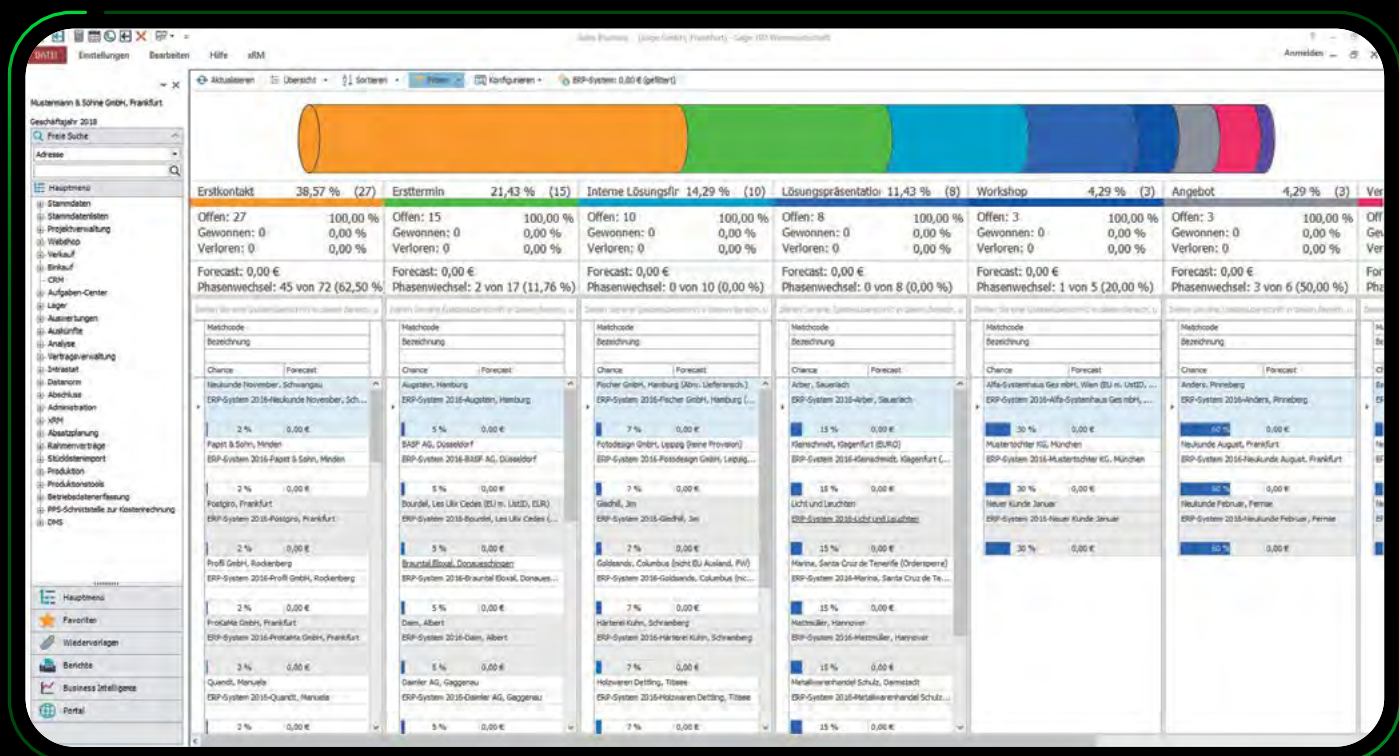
DATEI Einstellungen Bearbeiten Hilfe xRM

Anmelden

Mustermann & Söhne GmbH, Frankfurt

Geschäftsjahr 2018

Freie Suche

Adresse

Hauptmenü

Stammdaten
Stammdatenlisten
Projektverwaltung
Webshop
Verkauf
Einkauf
CRM
Aufgaben-Center
Lager
Auswertungen
Auskünfte
Analyse
Vertragsverwaltung
Intrastat
Datanorm
Abschluss
Administration
XRM
Absatzplanung
Rahmenverträge
Stücklistenimport
Produktion
Produktionstools
Betriebsdatenerfassung
PPS-Schnittstelle zur Kostenrechnung
DMS

Hauptmenü
Favoriten
Wiedervorlagen
Berichte
Business Intelligence
Portal

Aktualisieren Übersicht Sortieren Filtern Konfigurieren ERP-System: 0,00 € (gefiltert)

| Erstkontakt 38,57 % (27) | Ersttermin 21,43 % (15) | Interne Lösungsfir 14,29 % (10) | Lösungspräsentatio 11,43 % (8) | Workshop 4,29 % (3) | Angebot 4,29 % (3) |
|---|---|---|---|---|---|
| Offen: 27 100,00 % | Offen: 15 100,00 % | Offen: 10 100,00 % | Offen: 8 100,00 % | Offen: 3 100,00 % | Offen: 3 100,00 % |
| Gewonnen: 0 0,00 % | Gewonnen: 0 0,00 % | Gewonnen: 0 0,00 % | Gewonnen: 0 0,00 % | Gewonnen: 0 0,00 % | Gewonnen: 0 0,00 % |
| Verloren: 0 0,00 % | Verloren: 0 0,00 % | Verloren: 0 0,00 % | Verloren: 0 0,00 % | Verloren: 0 0,00 % | Verloren: 0 0,00 % |
| Forecast: 0,00 € | Forecast: 0,00 € | Forecast: 0,00 € | Forecast: 0,00 € | Forecast: 0,00 € | Forecast: 0,00 € |
| Phasenwechsel: 45 von 72 (62,50 %) | Phasenwechsel: 2 von 17 (11,76 %) | Phasenwechsel: 0 von 10 (0,00 %) | Phasenwechsel: 0 von 8 (0,00 %) | Phasenwechsel: 1 von 5 (20,00 %) | Phasenwechsel: 3 von 6 (50,00 %) |

Matchcode Bezeichnung Chance Forecast

Neukunde November, Schwangau
ERP-System 2016-Neukunde November, Sch...
2 % 0,00 €
Papit & Sohn, Minden
ERP-System 2016-Papit & Sohn, Minden
2 % 0,00 €
Postgiro, Frankfurt
ERP-System 2016-Postgiro, Frankfurt
2 % 0,00 €
Profil GmbH, Rockenberg
ERP-System 2016-Profil GmbH, Rockenberg
2 % 0,00 €
ProKaMa GmbH, Frankfurt
ERP-System 2016-ProKaMa GmbH, Frankfurt
3 % 0,00 €
Quandt, Manuela
ERP-System 2016-Quandt, Manuela
2 % 0,00 €

Augstein, Hamburg
ERP-System 2016-Augstein, Hamburg
5 % 0,00 €
BASF AG, Düsseldorf
ERP-System 2016-BASF AG, Düsseldorf
5 % 0,00 €
Bourdel, Les Ulix Cedes (EU m. UstID, EUR)
ERP-System 2016-Bourdel, Les Ulix Cedes (...
5 % 0,00 €
Brauntal Eloxal, Donaueschingen
ERP-System 2016-Brauntal Eloxal, Donaues...
5 % 0,00 €
Daim, Albert
ERP-System 2016-Daim, Albert
5 % 0,00 €
Daimler AG, Gaggenau
ERP-System 2016-Daimler AG, Gaggenau
5 % 0,00 €

Fischer GmbH, Hamburg (Abw. Lieferansch.)
ERP-System 2016-Fischer GmbH, Hamburg (...
7 % 0,00 €
Fotodesign GmbH, Leipzig (keine Provision)
ERP-System 2016-Fotodesign GmbH, Leipzig...
7 % 0,00 €
Gledhill, Jim
ERP-System 2016-Gledhill, Jim
7 % 0,00 €
Goldsands, Columbus (nicht EU Ausland, FW)
ERP-System 2016-Goldsands, Columbus (nic...
7 % 0,00 €
Härterei Kuhn, Schramberg
ERP-System 2016-Härterei Kuhn, Schramberg
7 % 0,00 €
Holzwaren Detting, Titisee
ERP-System 2016-Holzwaren Detting, Titisee
7 % 0,00 €

Arber, Sauerlach
ERP-System 2016-Arber, Sauerlach
15 % 0,00 €
Kleinschmidt, Klagenfurt (EURO)
ERP-System 2016-Kleinschmidt, Klagenfurt (...
15 % 0,00 €
Licht und Leuchten
ERP-System 2016-Licht und Leuchten
15 % 0,00 €
Marina, Santa Cruz de Tenerife (Ordersperre)
ERP-System 2016-Marina, Santa Cruz de Te...
15 % 0,00 €
Metzmüller, Hannover
ERP-System 2016-Metzmüller, Hannover
15 % 0,00 €
Metallwarenhandel Schulz, Darmstadt
ERP-System 2016-Metallwarenhandel Schulz...
15 % 0,00 €

Alfa-Systemhaus Ges mbH, Wien (EU m. UstID, ...
ERP-System 2016-Alfa-Systemhaus Ges mbH, ...
30 % 0,00 €
Mustertochter KG, München
ERP-System 2016-Mustertochter KG, München
30 % 0,00 €
Neuer Kunde Januar
ERP-System 2016-Neuer Kunde Januar
30 % 0,00 €

Anders, Pinneberg
ERP-System 2016-Anders, Pinneberg
60 % 0,00 €
Neukunde August, Frankfurt
ERP-System 2016-Neukunde August, Frankfurt
60 % 0,00 €
Neukunde Februar, Fernie
ERP-System 2016-Neukunde Februar, Fernie
60 % 0,00 €